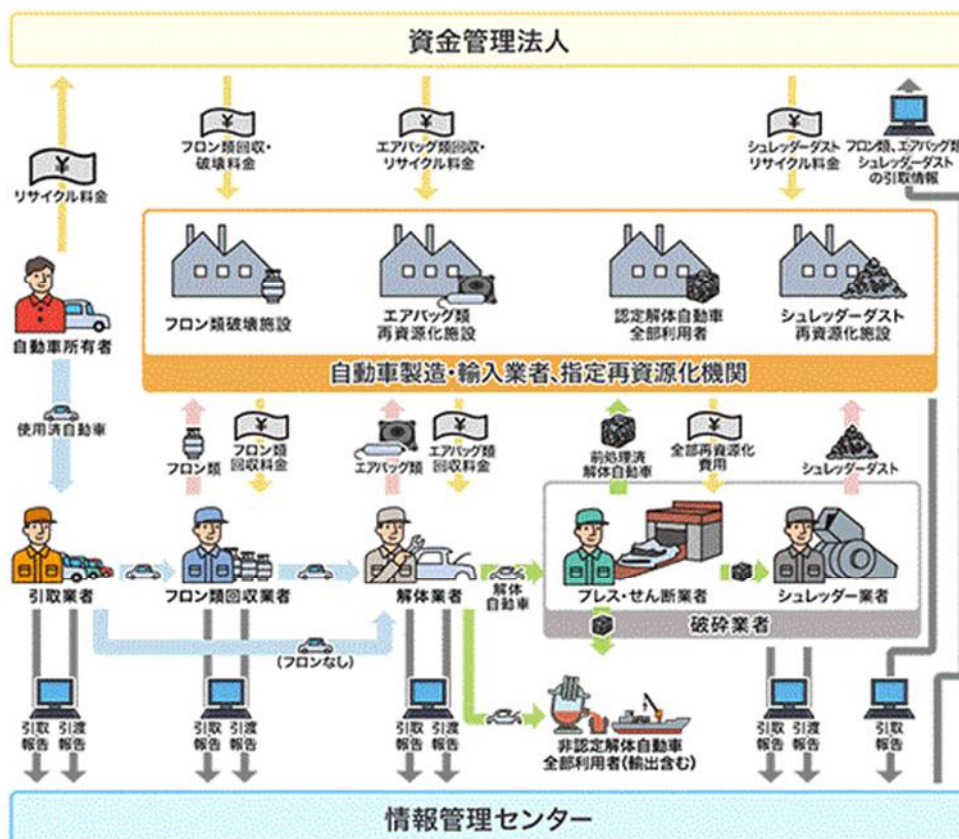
資金管理法人

¥
リサイクル料金

¥
フロン類回収・破壊料金

¥
エアバッグ類回収・リサイクル料金

¥
シュレッダーダスト リサイクル料金

フロン類、エアバッグ類、シュレッダーダストの引取情報

フロン類破壊施設

エアバッグ類再資源化施設

認定解体自動車全部利用者

シュレッダーダスト再資源化施設

自動車製造・輸入業者、指定再資源化機関

自動車所有者

使用済自動車

フロン類

¥
フロン類回収料金

エアバッグ類

¥
エアバッグ類回収料金

前処理済解体自動車

¥
全部再資源化費用

シュレッダーダスト

引取業者

フロン類回収業者

解体業者

解体自動車

プレス・せん断業者

シュレッダー業者

破砕業者

(フロンなし)

非認定解体自動車全部利用者(輸出含む)

引取報告 引渡報告

引取報告 引渡報告

引取報告 引渡報告

引取報告 引渡報告

引取報告

情報管理センター